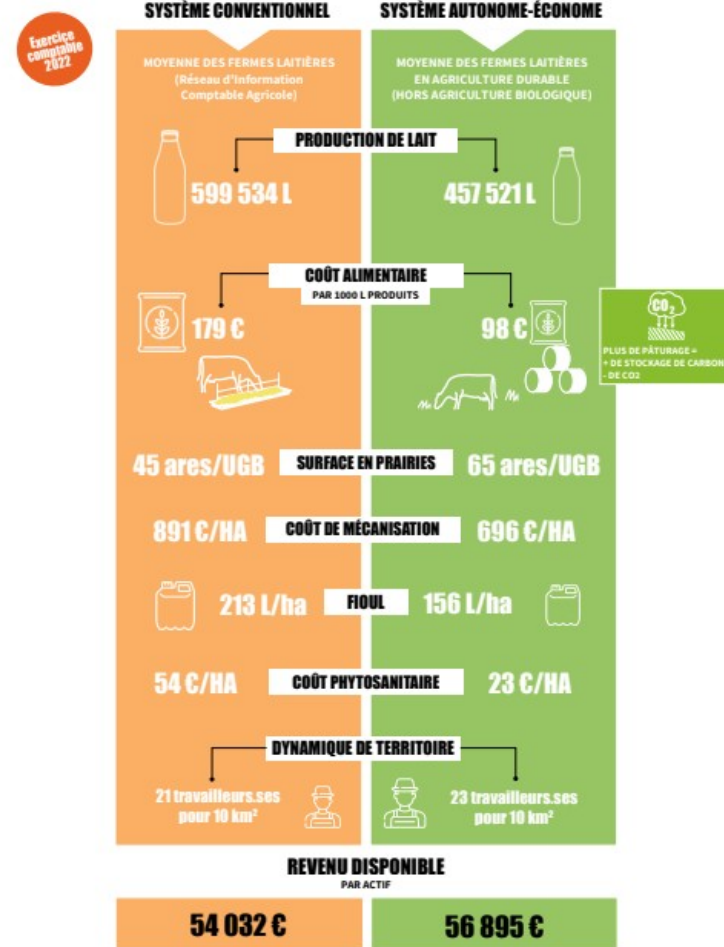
Exercice comptable 2022

SYSTÈME CONVENTIONNEL

SYSTÈME AUTONOME-ÉCONOME

MOYENNE DES FERMES LAITIÈRES (Réseau d'Information Comptable Agricole)

MOYENNE DES FERMES LAITIÈRES EN AGRICULTURE DURABLE (HORS AGRICULTURE BIOLOGIQUE)

PRODUCTION DE LAIT

599 534 L

457 521 L

COÛT ALIMENTAIRE
PAR 1000 L PRODUITS

179 €

98 €

$CO_2$

PLUS DE PÂTURAGE = + DE STOCKAGE DE CARBON - DE CO2

45 ares/UGB

SURFACE EN PRAIRIES

65 ares/UGB

891 €/HA

COÛT DE MÉCANISATION

696 €/HA

213 L/ha

FIOUL

156 L/ha

54 €/HA

COÛT PHYTOSANITAIRE

23 €/HA

DYNAMIQUE DE TERRITOIRE

21 travailleurs.ses pour 10 km²

23 travailleurs.ses pour 10 km²

REVENU DISPONIBLE
PAR ACTIF

54 032 €

56 895 €